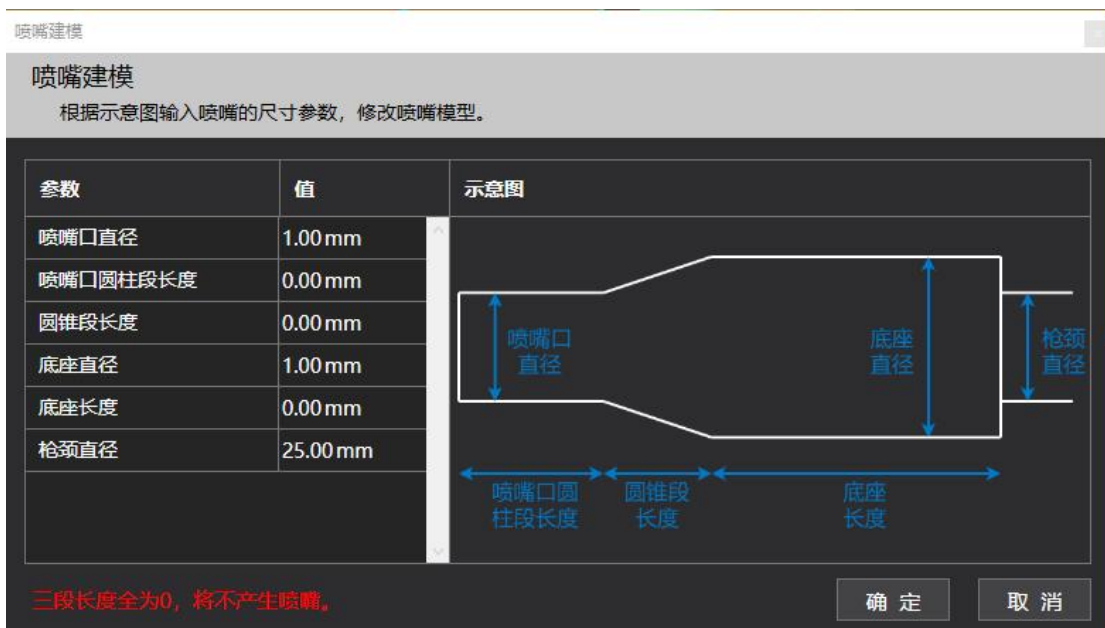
喷嘴建模

喷嘴建模
根据示意图输入喷嘴的尺寸参数，修改喷嘴模型。

| 参数 | 值 |
|---|---|
| 喷嘴口直径 | 1.00 mm |
| 喷嘴口圆柱段长度 | 0.00 mm |
| 圆锥段长度 | 0.00 mm |
| 底座直径 | 1.00 mm |
| 底座长度 | 0.00 mm |
| 枪颈直径 | 25.00 mm |

示意图

喷嘴口直径
底座直径
枪颈直径
喷嘴口圆柱段长度
圆锥段长度
底座长度

三段长度全为0，将不产生喷嘴。

确 定
取 消